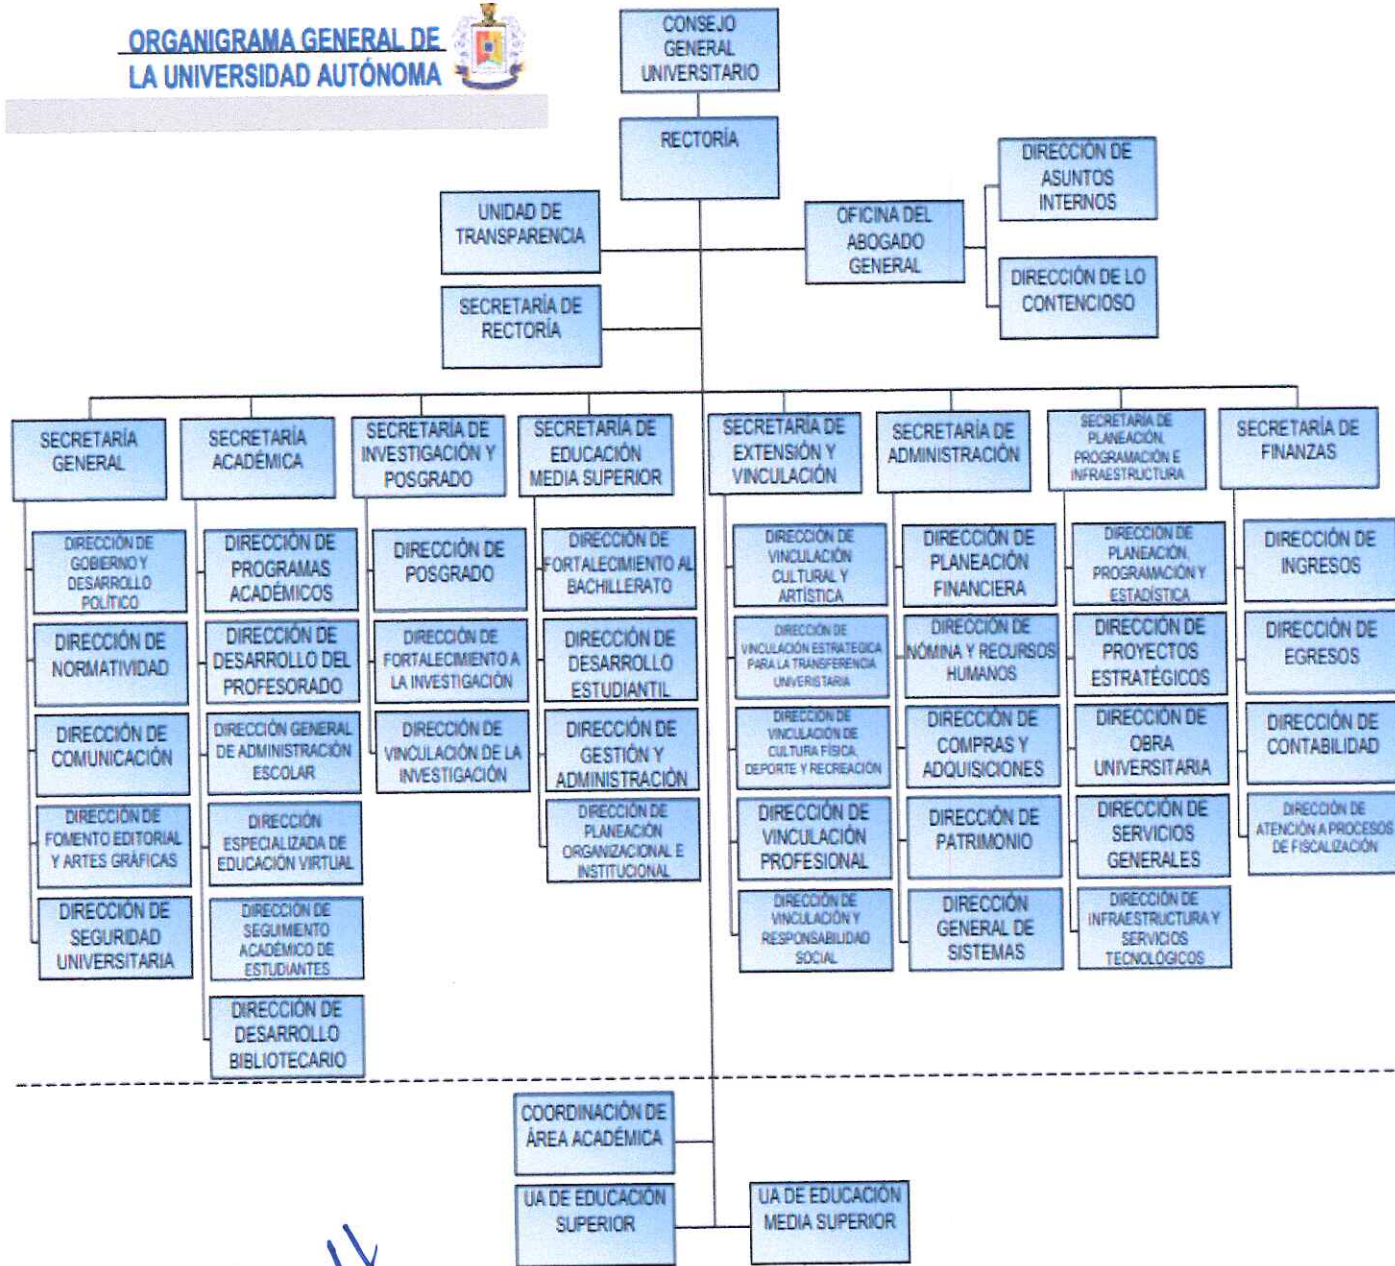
ORGANIGRAMA GENERAL DE LA UNIVERSIDAD AUTÓNOMA

CONSEJO GENERAL UNIVERSITARIO

RECTORÍA

UNIDAD DE TRANSPARENCIA

SECRETARÍA DE RECTORÍA

OFICINA DEL ABOGADO GENERAL

DIRECCIÓN DE ASUNTOS INTERNOS

DIRECCIÓN DE LO CONTENCIOSO

SECRETARÍA GENERAL

DIRECCIÓN DE GOBIERNO Y DESARROLLO POLÍTICO

DIRECCIÓN DE NORMATIVIDAD

DIRECCIÓN DE COMUNICACIÓN

DIRECCIÓN DE FOMENTO EDITORIAL Y ARTES GRÁFICAS

DIRECCIÓN DE SEGURIDAD UNIVERSITARIA

SECRETARÍA ACADÉMICA

DIRECCIÓN DE PROGRAMAS ACADÉMICOS

DIRECCIÓN DE DESARROLLO DEL PROFESORADO

DIRECCIÓN GENERAL DE ADMINISTRACIÓN ESCOLAR

DIRECCIÓN ESPECIALIZADA DE EDUCACIÓN VIRTUAL

DIRECCIÓN DE SEGUIMIENTO ACADÉMICO DE ESTUDIANTES

DIRECCIÓN DE DESARROLLO BIBLIOTECARIO

SECRETARÍA DE INVESTIGACIÓN Y POSGRADO

DIRECCIÓN DE POSGRADO

DIRECCIÓN DE FORTALECIMIENTO A LA INVESTIGACIÓN

DIRECCIÓN DE VINCULACIÓN DE LA INVESTIGACIÓN

SECRETARÍA DE EDUCACIÓN MEDIA SUPERIOR

DIRECCIÓN DE FORTALECIMIENTO AL BACHILLERATO

DIRECCIÓN DE DESARROLLO ESTUDIANTIL

DIRECCIÓN DE GESTIÓN Y ADMINISTRACIÓN

DIRECCIÓN DE PLANEACIÓN ORGANIZACIONAL E INSTITUCIONAL

SECRETARÍA DE EXTENSIÓN Y VINCULACIÓN

DIRECCIÓN DE VINCULACIÓN CULTURAL Y ARTÍSTICA

DIRECCIÓN DE VINCULACIÓN ESTRATEGICA PARA LA TRANSFERENCIA UNIVERSITARIA

DIRECCIÓN DE VINCULACIÓN DE CULTURA FÍSICA, DEPORTE Y RECREACIÓN

DIRECCIÓN DE VINCULACIÓN PROFESIONAL

DIRECCIÓN DE VINCULACIÓN Y RESPONSABILIDAD SOCIAL

SECRETARÍA DE ADMINISTRACIÓN

DIRECCIÓN DE PLANEACIÓN FINANCIERA

DIRECCIÓN DE NÓMINA Y RECURSOS HUMANOS

DIRECCIÓN DE COMPRAS Y ADQUISICIONES

DIRECCIÓN DE PATRIMONIO

DIRECCIÓN GENERAL DE SISTEMAS

SECRETARÍA DE PLANEACIÓN, PROGRAMACIÓN E INFRAESTRUCTURA

DIRECCIÓN DE PLANEACIÓN, PROGRAMACIÓN Y ESTADÍSTICA

DIRECCIÓN DE PROYECTOS ESTRATÉGICOS

DIRECCIÓN DE OBRA UNIVERSITARIA

DIRECCIÓN DE SERVICIOS GENERALES

DIRECCIÓN DE INFRAESTRUCTURA Y SERVICIOS TECNOLÓGICOS

SECRETARÍA DE FINANZAS

DIRECCIÓN DE INGRESOS

DIRECCIÓN DE EGRESOS

DIRECCIÓN DE CONTABILIDAD

DIRECCIÓN DE ATENCIÓN A PROCESOS DE FISCALIZACIÓN

COORDINACIÓN DE ÁREA ACADÉMICA

UA DE EDUCACIÓN SUPERIOR

UA DE EDUCACIÓN MEDIA SUPERIOR